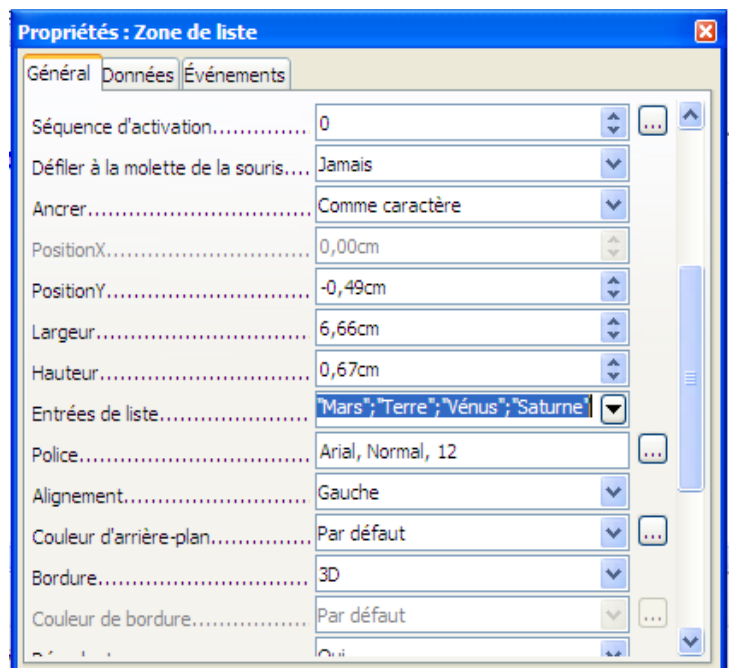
Propriétés : Zone de liste

Général | Données | Événements

| | |
|---|---|
| Séquence d'activation............ | 0 |
| Défiler à la molette de la souris.... | Jamais |
| Ancrer............................. | Comme caractère |
| PositionX.......................... | 0,00cm |
| PositionY.......................... | -0,49cm |
| Largeur............................ | 6,66cm |
| Hauteur............................ | 0,67cm |
| Entrées de liste.................. | "Mars";"Terre";"Vénus";"Saturne" |
| Police............................. | Arial, Normal, 12 |
| Alignement......................... | Gauche |
| Couleur d'arrière-plan............ | Par défaut |
| Bordure............................ | 3D |
| Couleur de bordure................ | Par défaut |
| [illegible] | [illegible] |

...
...
...